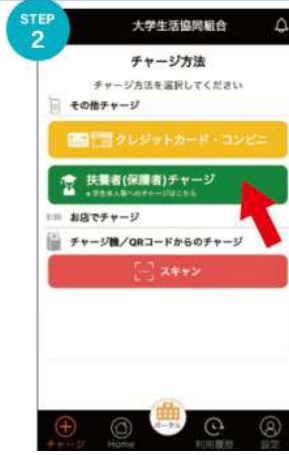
STEP
2

大学生活協同組合

チャージ方法

チャージ方法を選択してください

その他チャージ

クレジットカード・コンビニ

扶養者(保護者)チャージ
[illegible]

お店でチャージ

チャージ機／QRコードからのチャージ

スキャン

チャージ
Home
ポータル
利用履歴
設定